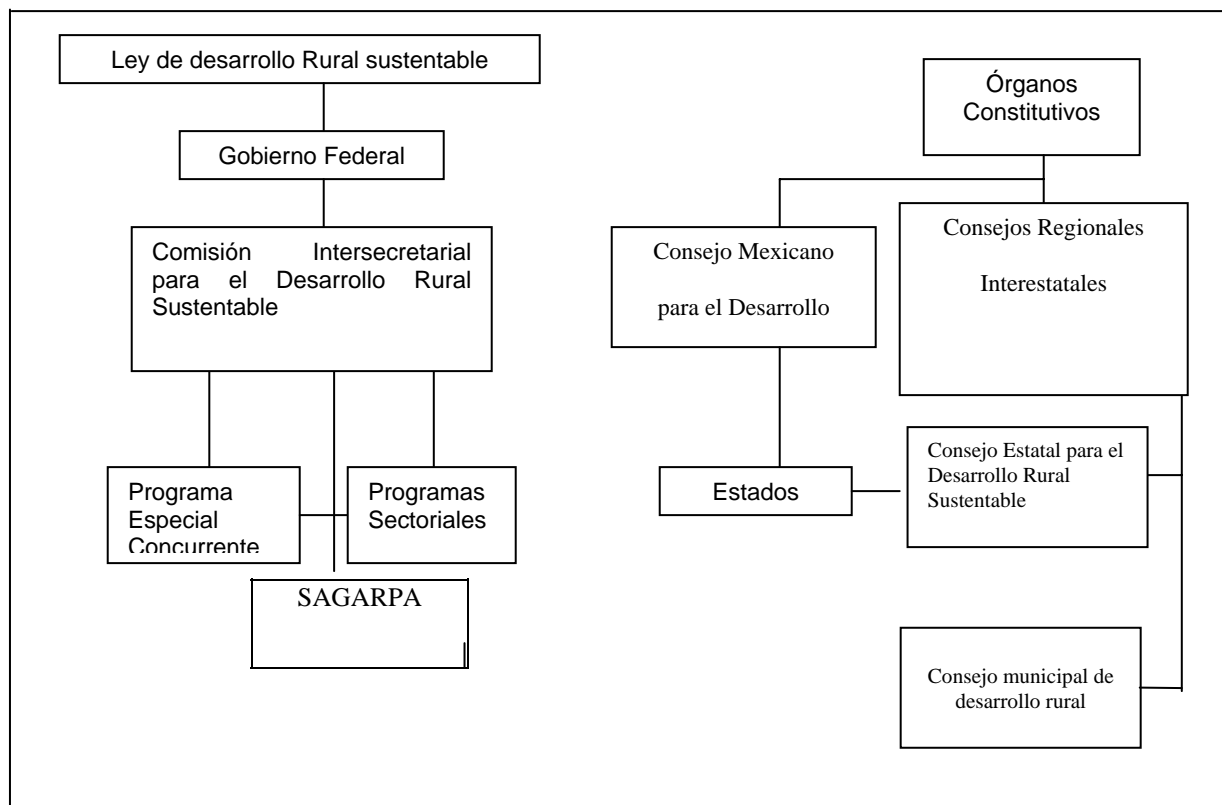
Ley de desarrollo Rural sustentable

Gobierno Federal

Comisión Intersecretarial para el Desarrollo Rural Sustentable

Programa Especial Concurrente

Programas Sectoriales

SAGARPA

Órganos Constitutivos

Consejo Mexicano para el Desarrollo

Consejos Regionales Interestatales

Estados

Consejo Estatal para el Desarrollo Rural Sustentable

Consejo municipal de desarrollo rural